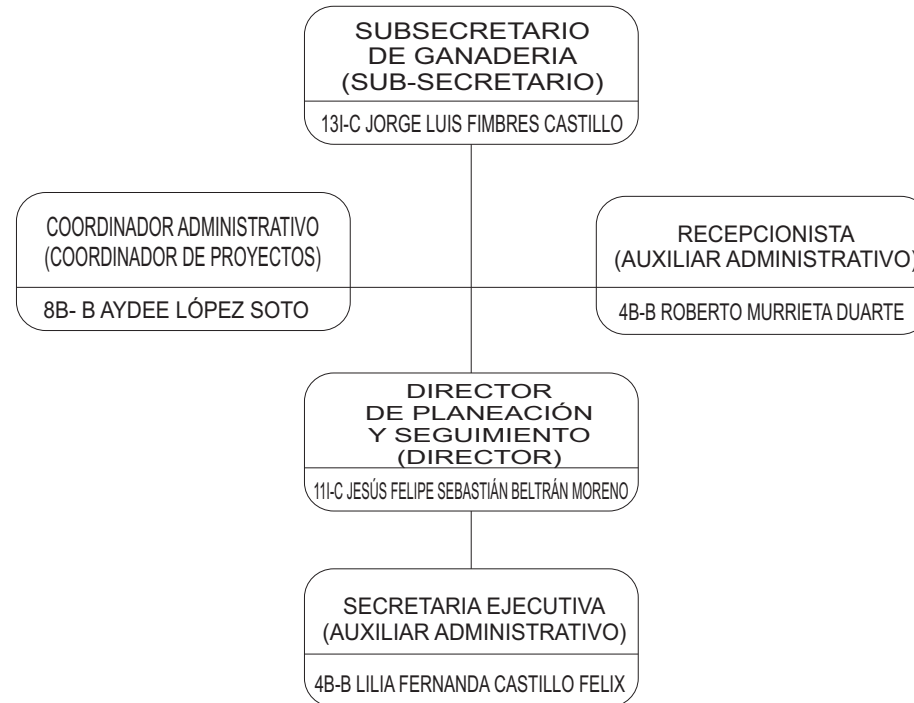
SUBSECRETARIO
DE GANADERIA
(SUB-SECRETARIO)

13I-C JORGE LUIS FIMBRES CASTILLO

COORDINADOR ADMINISTRATIVO
(COORDINADOR DE PROYECTOS)

8B- B AYDEE LÓPEZ SOTO

RECEPCIONISTA
(AUXILIAR ADMINISTRATIVO)

4B-B ROBERTO MURRIETA DUARTE

DIRECTOR
DE PLANEACIÓN
Y SEGUIMIENTO
(DIRECTOR)

11I-C JESÚS FELIPE SEBASTIÁN BELTRÁN MORENO

SECRETARIA EJECUTIVA
(AUXILIAR ADMINISTRATIVO)

4B-B LILIA FERNANDA CASTILLO FELIX